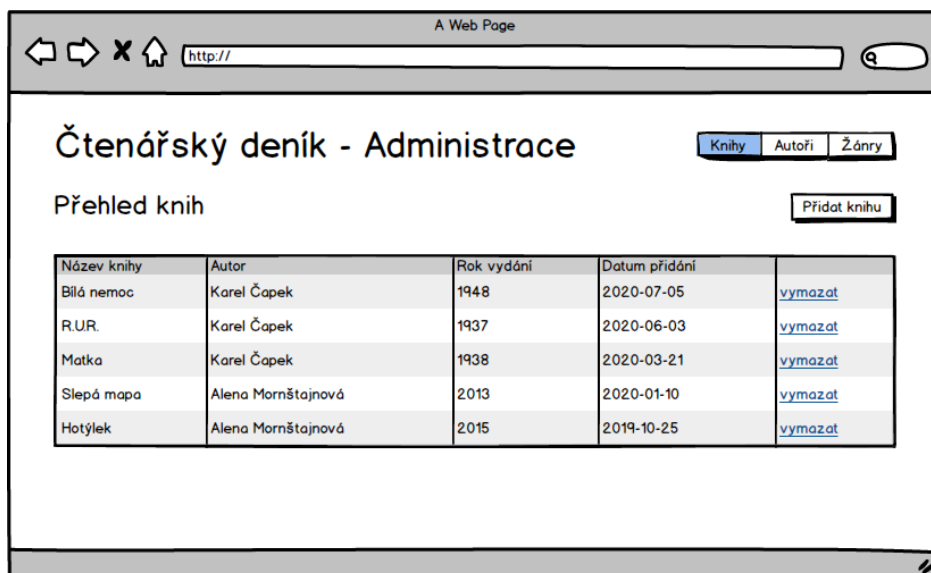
A Web Page

http://

Čtenářský deník - Administrace

Knihy | Autoři | Žánry

Přehled knih

Přidat knihu

| Název knihy | Autor | Rok vydání | Datum přidání | |
|---|---|---|---|---|
| Bílá nemoc | Karel Čapek | 1948 | 2020-07-05 | vymazat |
| R.U.R. | Karel Čapek | 1937 | 2020-06-03 | vymazat |
| Matka | Karel Čapek | 1938 | 2020-03-21 | vymazat |
| Slepá mapa | Alena Mornštajnová | 2013 | 2020-01-10 | vymazat |
| Hotýlek | Alena Mornštajnová | 2015 | 2019-10-25 | vymazat |